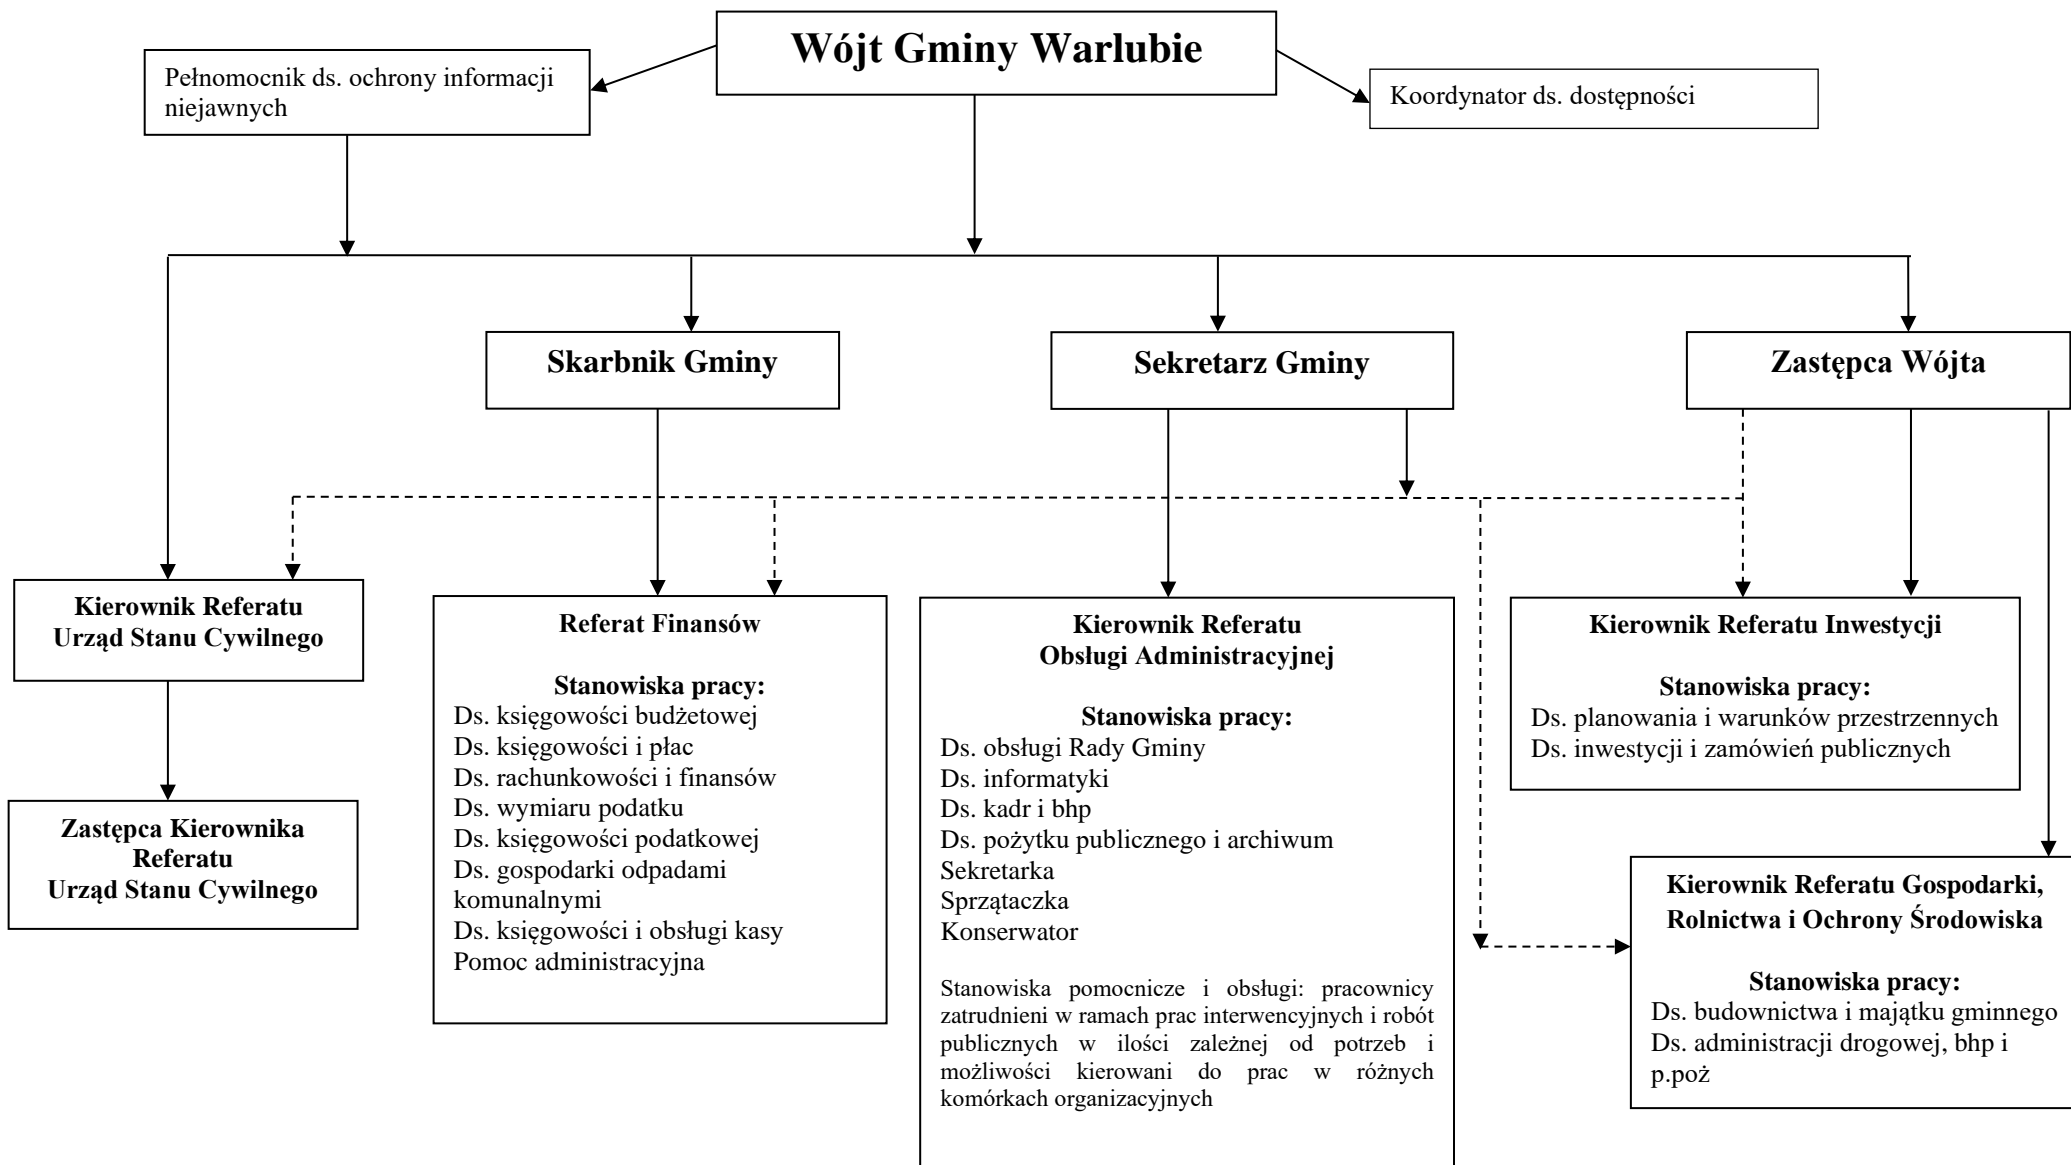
Wójt Gminy Warlubie

Pełnomocnik ds. ochrony informacji niejawnych

Koordynator ds. dostępności

Skarbnik Gminy

Sekretarz Gminy

Zastępca Wójta

Kierownik Referatu
Urząd Stanu Cywilnego

Zastępca Kierownika
Referatu
Urząd Stanu Cywilnego

Referat Finansów

Stanowiska pracy:
Ds. księgowości budżetowej
Ds. księgowości i płac
Ds. rachunkowości i finansów
Ds. wymiaru podatku
Ds. księgowości podatkowej
Ds. gospodarki odpadami komunalnymi
Ds. księgowości i obsługi kasy
Pomoc administracyjna

Kierownik Referatu
Obsługi Administracyjnej

Stanowiska pracy:
Ds. obsługi Rady Gminy
Ds. informatyki
Ds. kadr i bhp
Ds. pożytku publicznego i archiwum
Sekretarka
Sprzątaczka
Konserwator

Stanowiska pomocnicze i obsługi: pracownicy zatrudnieni w ramach prac interwencyjnych i robót publicznych w ilości zależnej od potrzeb i możliwości kierowani do prac w różnych komórkach organizacyjnych

Kierownik Referatu Inwestycji

Stanowiska pracy:
Ds. planowania i warunków przestrzennych
Ds. inwestycji i zamówień publicznych

Kierownik Referatu Gospodarki, Rolnictwa i Ochrony Środowiska

Stanowiska pracy:
Ds. budownictwa i majątku gminnego
Ds. administracji drogowej, bhp i p.poż